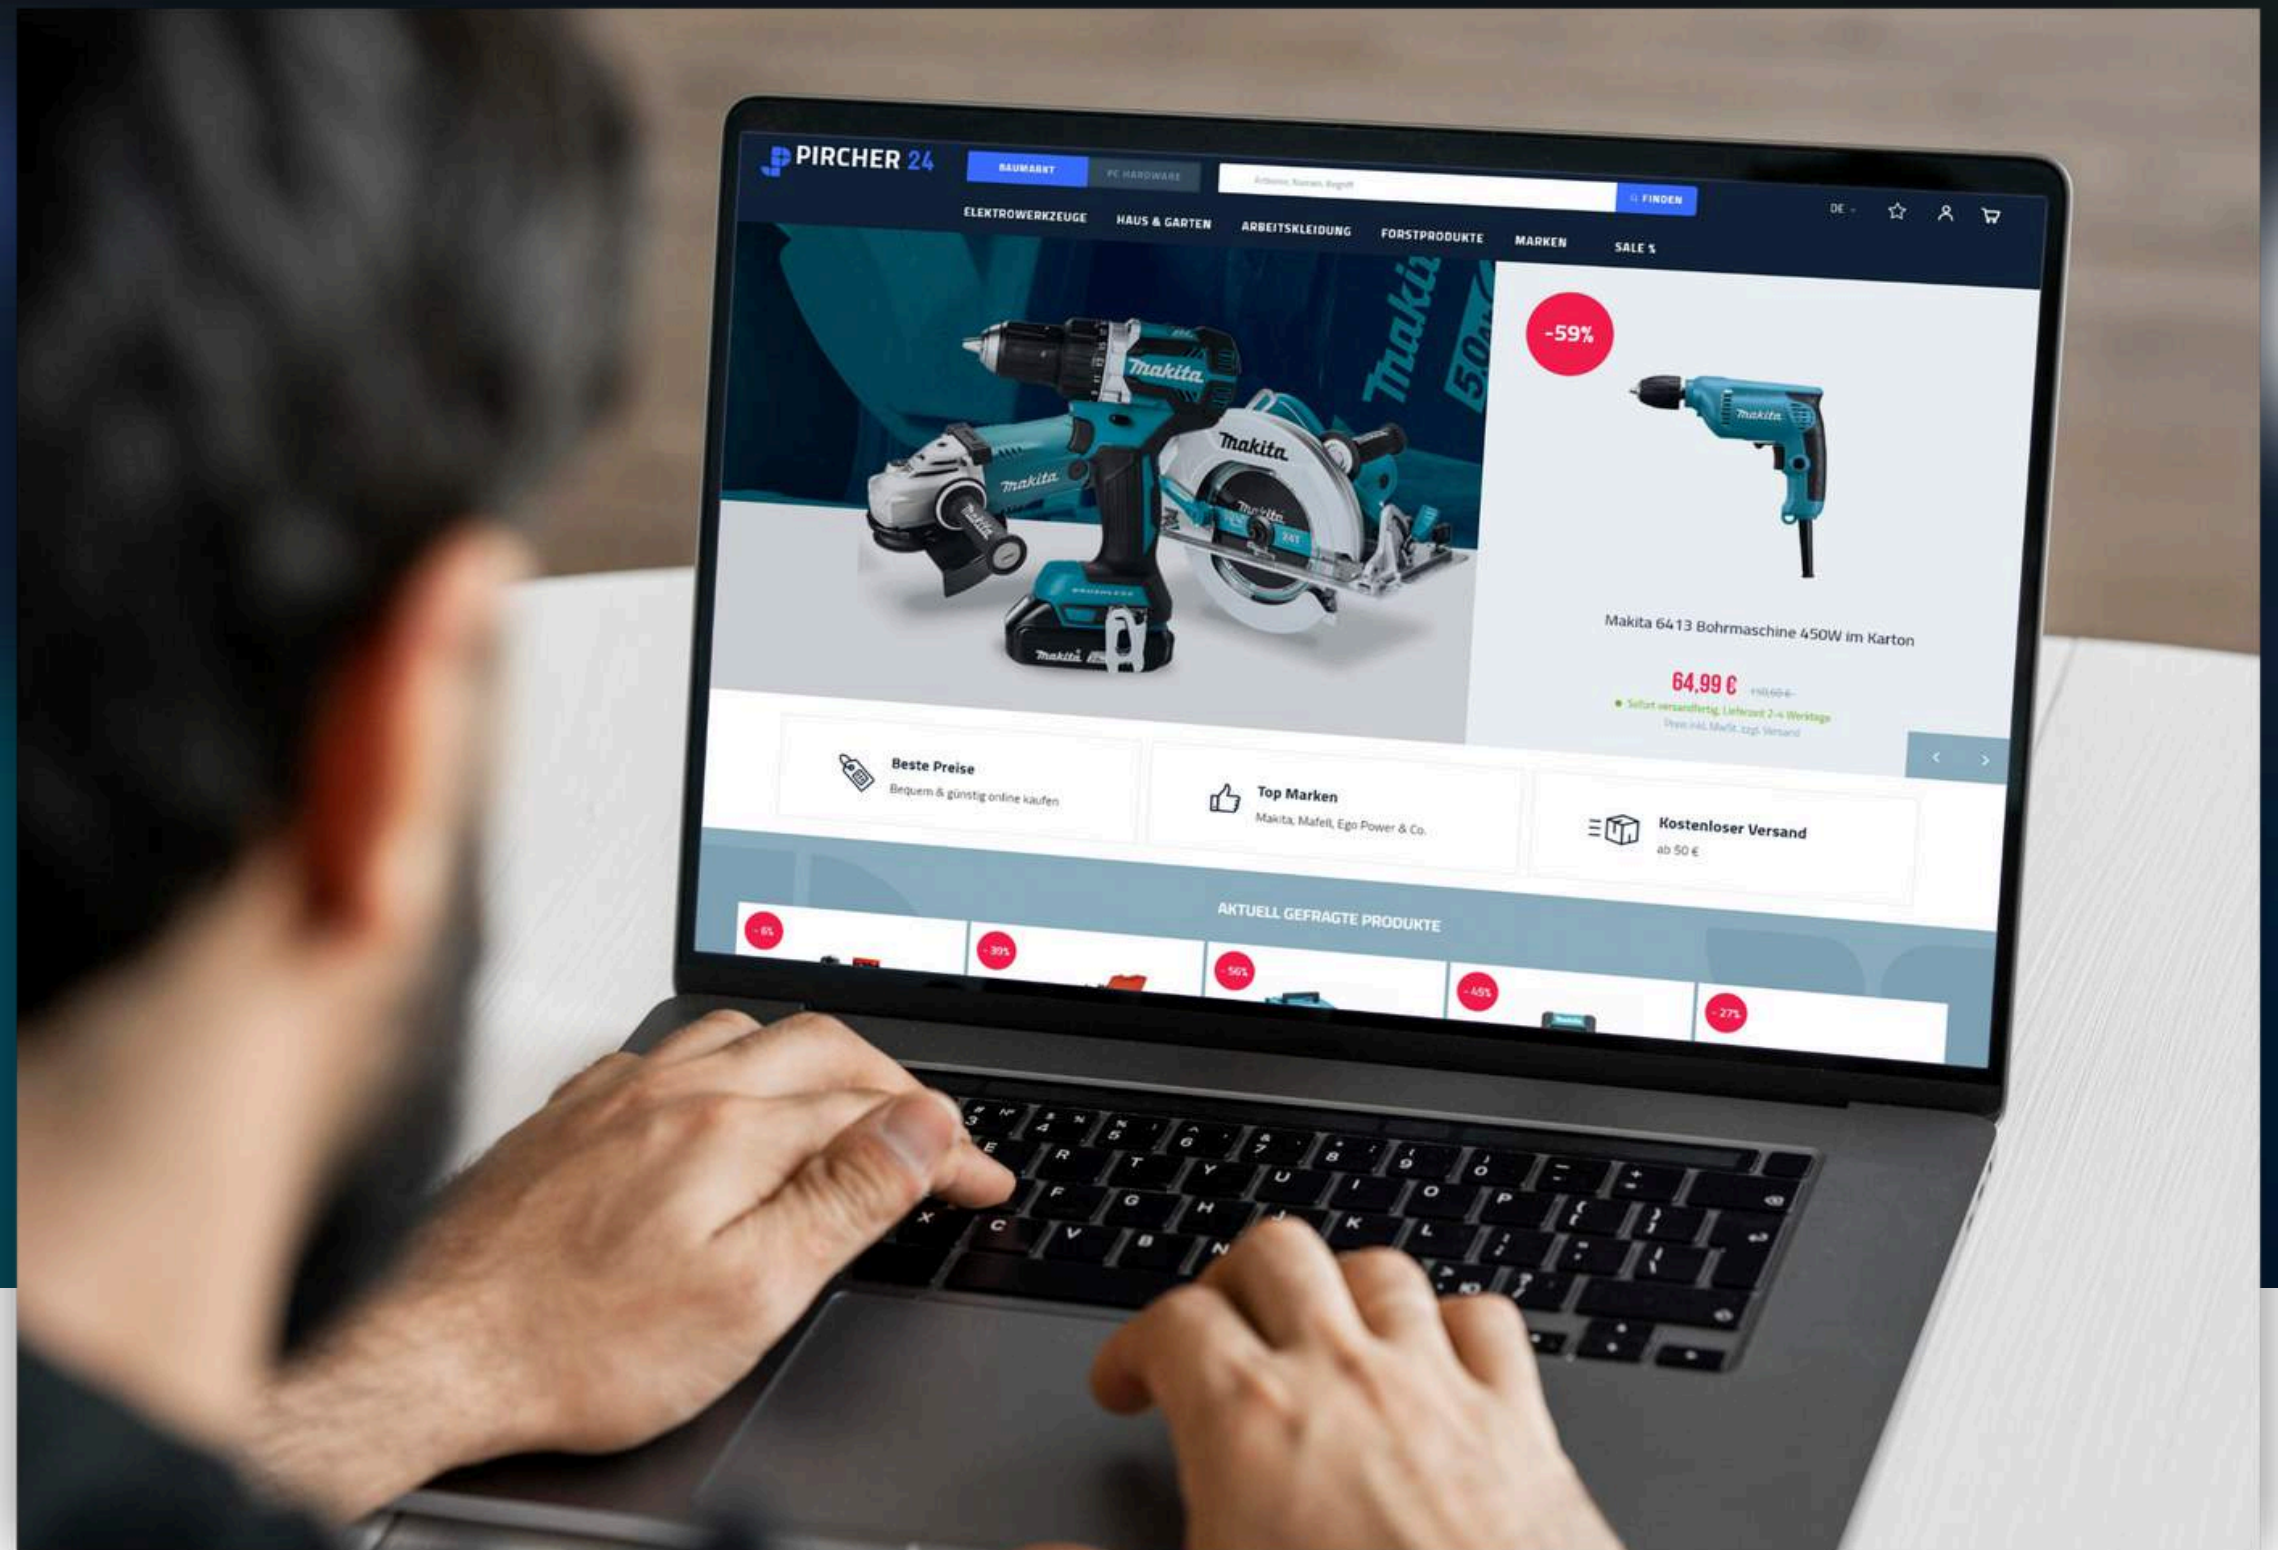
PIRCHER 24

BAUMARKT PC HARDWARE

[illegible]

FINDEN

DE

ELEKTROWERKZEUGE HAUS & GARTEN ARBEITSKLEIDUNG FORSTPRODUKTE MARKEN SALE %

Makita

Makita

Makita

-59%

Makita

Makita 6413 Bohrmaschine 450W im Karton

64,99 € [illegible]

Sofort versandfertig, Lieferzeit 2-4 Werktage

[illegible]

Beste Preise
Bequem & günstig online kaufen

Top Marken
Makita, Mafell, Ego Power & Co.

Kostenloser Versand
ab 50 €

AKTUELL GEFRAGTE PRODUKTE

-6%

-39%

-56%

-45%

-27%